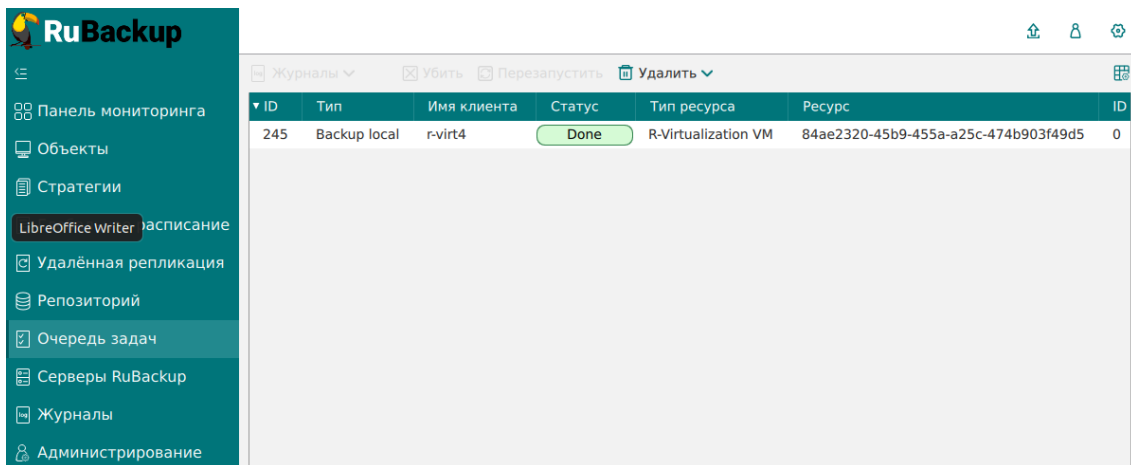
RuBackup

Панель мониторинга
Объекты
Стратегии
LibreOffice Writer расписание
Удалённая репликация
Репозиторий
Очередь задач
Серверы RuBackup
Журналы
Администрирование

Журналы Убить Перезапустить Удалить

| ID | Тип | Имя клиента | Статус | Тип ресурса | Ресурс | ID |
|---|---|---|---|---|---|---|
| 245 | Backup local | r-virt4 | Done | R-Virtualization VM | 84ae2320-45b9-455a-a25c-474b903f49d5 | 0 |